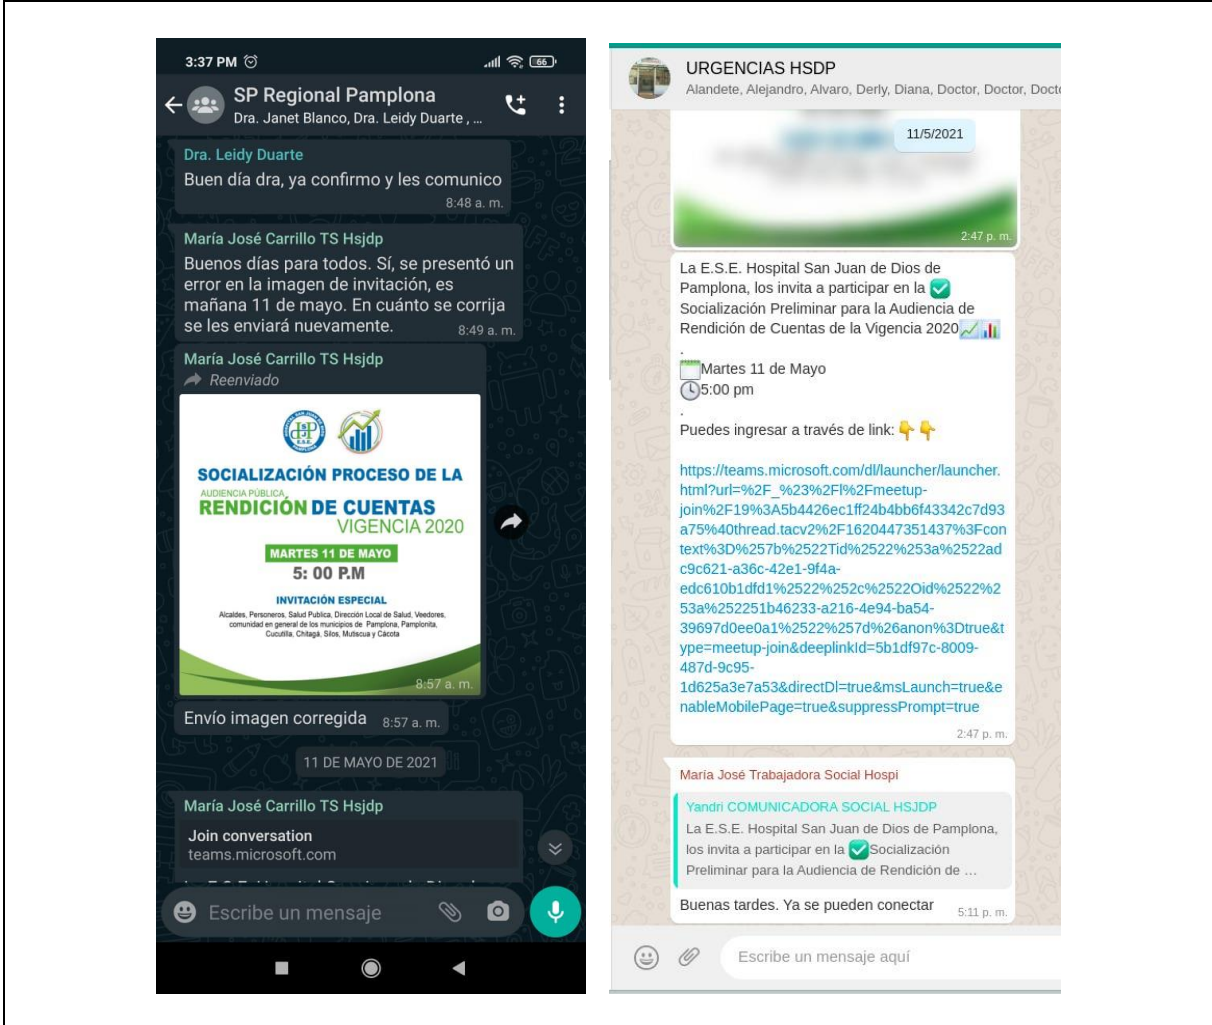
3:37 PM

66

SP Regional Pamplona
Dra. Janet Blanco, Dra. Leidy Duarte , ...

Dra. Leidy Duarte
Buen día dra, ya confirmo y les comunico
8:48 a. m.

María José Carrillo TS Hsjdp
Buenos días para todos. Sí, se presentó un error en la imagen de invitación, es mañana 11 de mayo. En cuánto se corrija se les enviará nuevamente.
8:49 a. m.

María José Carrillo TS Hsjdp
Reenviado

SOCIALIZACIÓN PROCESO DE LA
AUDIENCIA PÚBLICA
RENDICIÓN DE CUENTAS
VIGENCIA 2020
MARTES 11 DE MAYO
5: 00 P.M
INVITACIÓN ESPECIAL
Alcaldes, Personeros, Salud Publica, Dirección Local de Salud, Veedores, comunidad en general de los municipios de Pamplona, Pamplonita, Cucutilla, Chitagá, Silos, Mutiscua y Cácota
8:57 a. m.

Envío imagen corregida 8:57 a. m.

11 DE MAYO DE 2021

María José Carrillo TS Hsjdp
Join conversation
teams.microsoft.com

Escribe un mensaje

URGENCIAS HSDP
Alandete, Alejandro, Alvaro, Derly, Diana, Doctor, Doctor, Doct

11/5/2021

2:47 p. m.

La E.S.E. Hospital San Juan de Dios de Pamplona, los invita a participar en la ✅ Socialización Preliminar para la Audiencia de Rendición de Cuentas de la Vigencia 2020📈📊
.
Martes 11 de Mayo
🕔5:00 pm
.
Puedes ingresar a través de link: 👇👇

https://teams.microsoft.com/dl/launcher/launcher.html?url=%2F_%23%2Fl%2Fmeetup-join%2F19%3A5b4426ec1ff24b4bb6f43342c7d93a75%40thread.tacv2%2F1620447351437%3Fcontext%3D%257b%2522Tid%2522%253a%2522adc9c621-a36c-42e1-9f4a-edc610b1dfd1%2522%252c%2522Oid%2522%253a%252251b46233-a216-4e94-ba54-39697d0ee0a1%2522%257d%26anon%3Dtrue&type=meetup-join&deeplinkId=5b1df97c-8009-487d-9c95-1d625a3e7a53&directDl=true&msLaunch=true&enableMobilePage=true&suppressPrompt=true
2:47 p. m.

María José Trabajadora Social Hospi
Yandri COMUNICADORA SOCIAL HSJDP
La E.S.E. Hospital San Juan de Dios de Pamplona, los invita a participar en la ✅Socialización Preliminar para la Audiencia de Rendición de ...
Buenas tardes. Ya se pueden conectar 5:11 p. m.

Escribe un mensaje aquí